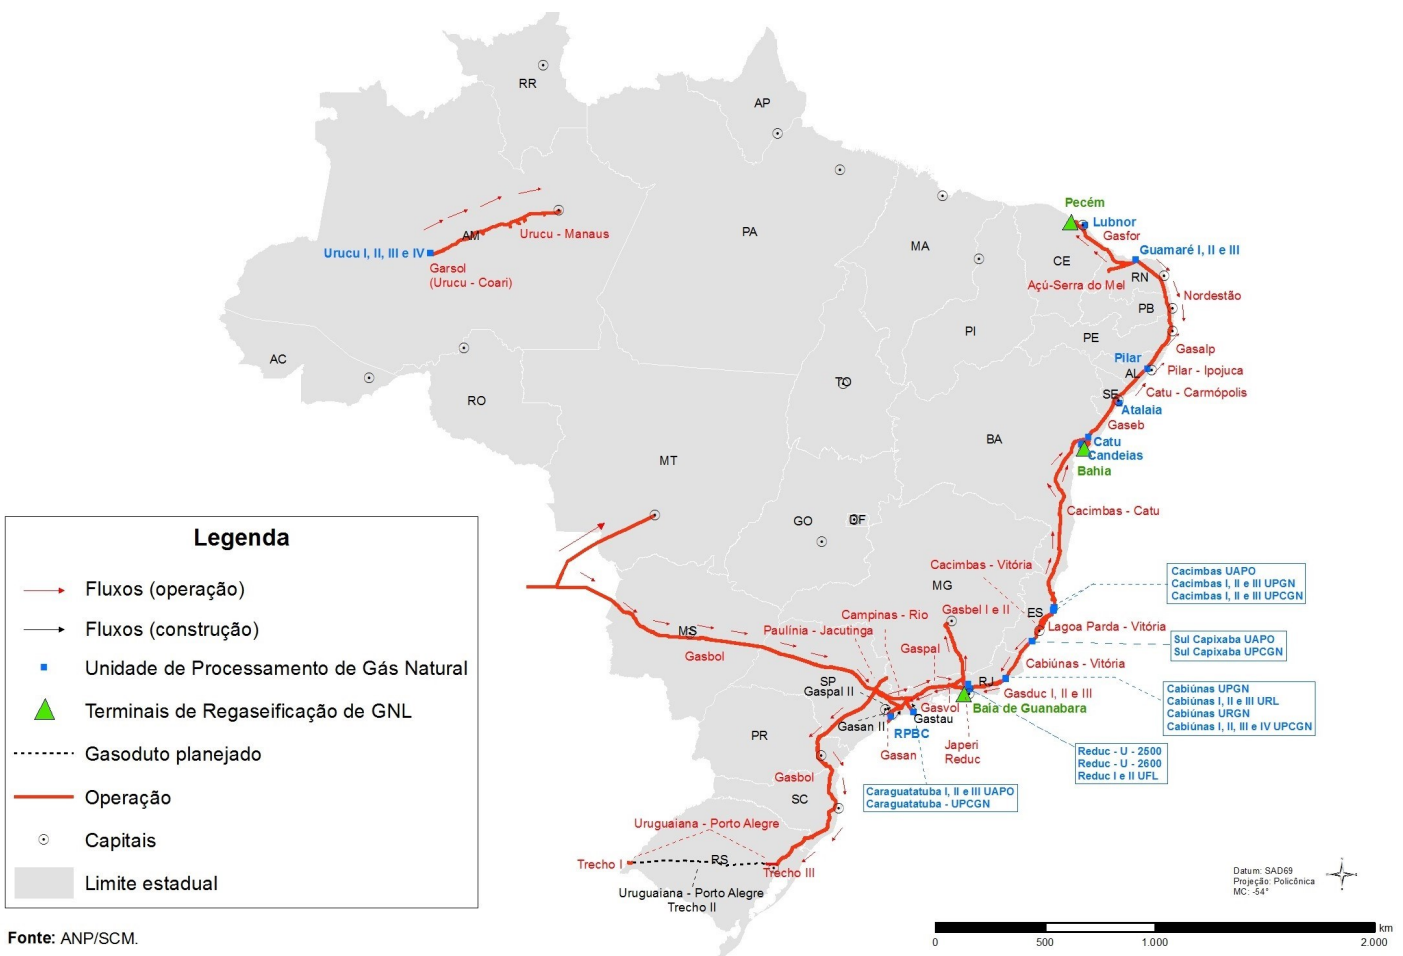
RR
AP
PA
MA
CE
RN
PB
PE
AL
SE
PI
TO
BA
AM
AC
RO
MT
GO
DF
MG
ES
RJ
SP
PR
SC
RS
MS

Pecém
Lubnor
Gasfor
Guamaré I, II e III
Açú-Serra do Mel
Nordestão
Gasalp
Pilar
Pilar - Ipojuca
Catu - Carmópolis
Atalaia
Gaseb
Catu
Candeias
Bahia
Cacimbas - Catu
Cacimbas - Vitória
Urucu I, II, III e IV
Urucu - Manaus
Garsol
(Urucu - Coari)
Gasbol
Paulínia - Jacutinga
Campinas - Rio
Gasbel I e II
Lagoa Parda - Vitória
Gaspal
Cabiúnas - Vitória
Gasduc I, II e III
Baía de Guanabara
Gaspal II
Gasvol
Gastau
Gasan II
RPBC
Gasan
Japeri
Reduc
Gasbol
Uruguaiana - Porto Alegre
Trecho I
Trecho III
Uruguaiana - Porto Alegre
Trecho II

Cacimbas UAPO
Cacimbas I, II e III UPGN
Cacimbas I, II e III UPCGN

Sul Capixaba UAPO
Sul Capixaba UPCGN

Cabiúnas UPGN
Cabiúnas I, II e III URL
Cabiúnas URGN
Cabiúnas I, II, III e IV UPCGN

Reduc - U - 2500
Reduc - U - 2600
Reduc I e II UFL

Caraguatatuba I, II e III UAPO
Caraguatatuba - UPCGN

Legenda
Fluxos (operação)
Fluxos (construção)
Unidade de Processamento de Gás Natural
Terminais de Regaseificação de GNL
Gasoduto planejado
Operação
Capitais
Limite estadual

Datum: SAD69
Projeção: Policônica
MC: -54°

km
0 500 1.000 2.000

Fonte: ANP/SCM.